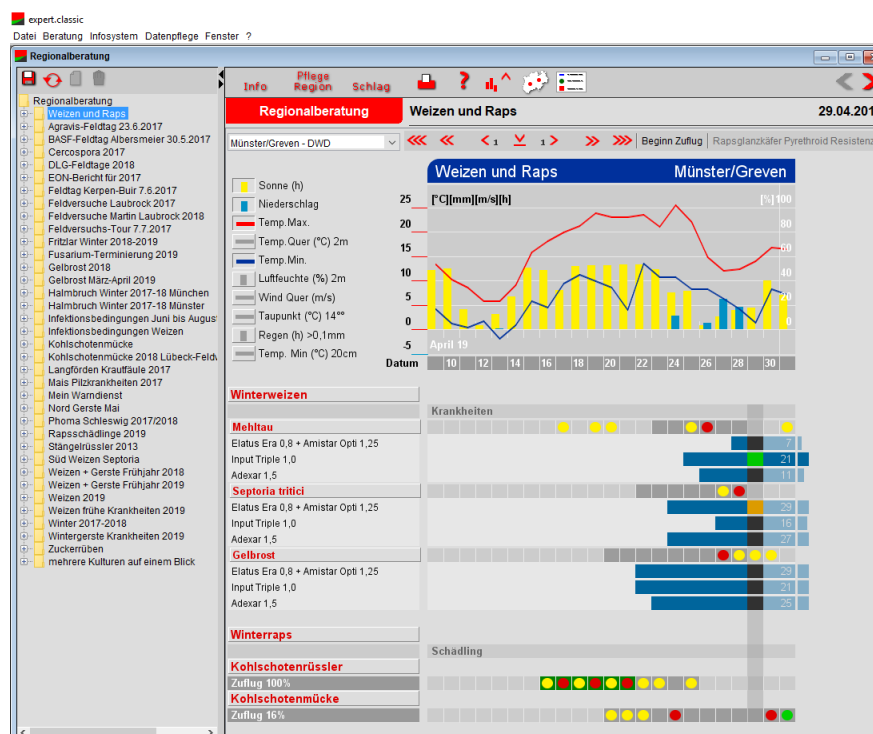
expert.classic
Datei Beratung Infosystem Datenpflege Fenster ?

Regionalberatung

Regionalberatung
Weizen und Raps
Agravis-Feldtag 23.6.2017
BASF-Feldtag Albersmeier 30.5.2017
Cercospora 2017
DLG-Feldtage 2018
EON-Bericht für 2017
Feldtag Kerpen-Buir 7.6.2017
Feldversuche Laubrock 2017
Feldversuche Martin Laubrock 2018
Feldversuchs-Tour 7.7.2017
Fritzlar Winter 2018-2019
Fusarium-Terminierung 2019
Gelbrost 2018
Gelbrost März-April 2019
Halmbruch Winter 2017-18 München
Halmbruch Winter 2017-18 Münster
Infektionsbedingungen Juni bis August
Infektionsbedingungen Weizen
Kohlschotenmücke
Kohlschotenmücke 2018 Lübeck-Feldv
Langförden Krautfäule 2017
Mais Pilzkrankheiten 2017
Mein Warndienst
Nord Gerste Mai
Phoma Schleswig 2017/2018
Rapsschädlinge 2019
Stängelrüssler 2013
Süd Weizen Septoria
Weizen + Gerste Frühjahr 2018
Weizen + Gerste Frühjahr 2019
Weizen 2019
Weizen frühe Krankheiten 2019
Winter 2017-2018
Wintergerste Krankheiten 2019
Zuckerrüben
mehrere Kulturen auf einem Blick

Info Pflege Region Schlag

Regionalberatung Weizen und Raps 29.04.201

Münster/Greven - DWD
1 1
Beginn Zuflug Rapsglanzkäfer Pyrethroid Resistenz

Weizen und Raps Münster/Greven
Sonne (h)
Niederschlag
Temp.Max.
Temp.Quer (°C) 2m
Temp.Min.
Luftfeuchte (%) 2m
Wind Quer (m/s)
Taupunkt (°C) 14°°
Regen (h) >0,1mm
Temp. Min (°C) 20cm
[°C][mm][m/s][h] [%]
25 20 15 10 5 0 -5
100 80 60 40 20 0
April 19
Datum 10 12 14 16 18 20 22 24 26 28 30

Winterweizen
Krankheiten
Mehltau
Elatus Era 0,8 + Amistar Opti 1,25 7
Input Triple 1,0 21
Adexar 1,5 11
Septoria tritici
Elatus Era 0,8 + Amistar Opti 1,25 29
Input Triple 1,0 16
Adexar 1,5 27
Gelbrost
Elatus Era 0,8 + Amistar Opti 1,25 29
Input Triple 1,0 21
Adexar 1,5 25

Winterraps
Schädling
Kohlschotenrüssler
Zuflug 100%
Kohlschotenmücke
Zuflug 16%